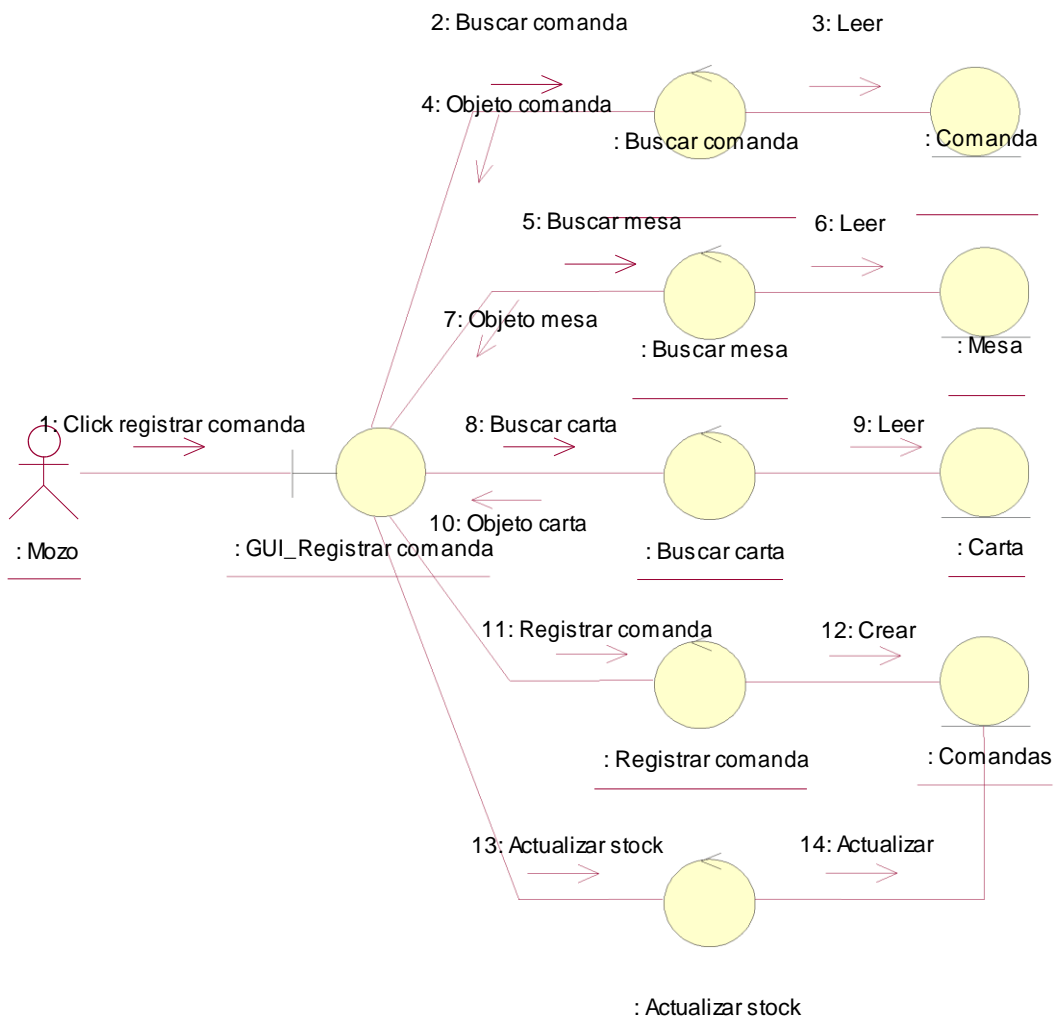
2: Buscar comanda

3: Leer

4: Objeto comanda

: Buscar comanda

: Comanda

5: Buscar mesa

6: Leer

7: Objeto mesa

: Buscar mesa

: Mesa

1: Click registrar comanda

8: Buscar carta

9: Leer

10: Objeto carta

: Mozo

: GUI_Registrar comanda

: Buscar carta

: Carta

11: Registrar comanda

12: Crear

: Registrar comanda

: Comandas

13: Actualizar stock

14: Actualizar

: Actualizar stock